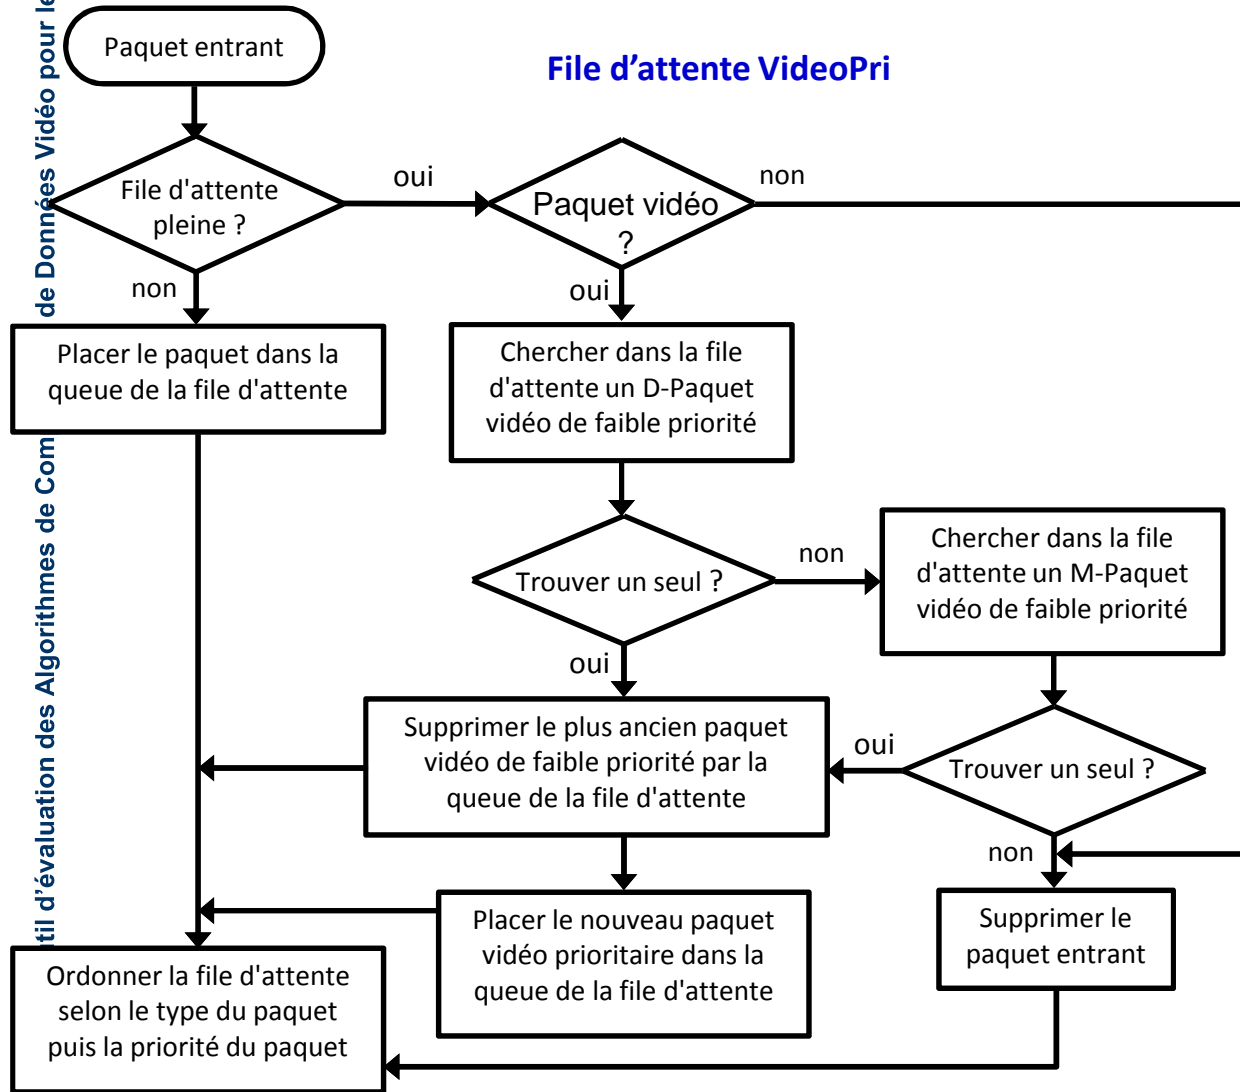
til d'évaluation des Algorithmes de Com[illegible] de Données Vidéo pour le

File d'attente VideoPri

Paquet entrant

File d'attente pleine ?

oui

Paquet vidéo ?

non

non

oui

Placer le paquet dans la queue de la file d'attente

Chercher dans la file d'attente un D-Paquet vidéo de faible priorité

Trouver un seul ?

non

Chercher dans la file d'attente un M-Paquet vidéo de faible priorité

oui

Supprimer le plus ancien paquet vidéo de faible priorité par la queue de la file d'attente

oui

Trouver un seul ?

non

Placer le nouveau paquet vidéo prioritaire dans la queue de la file d'attente

Supprimer le paquet entrant

Ordonner la file d'attente selon le type du paquet puis la priorité du paquet